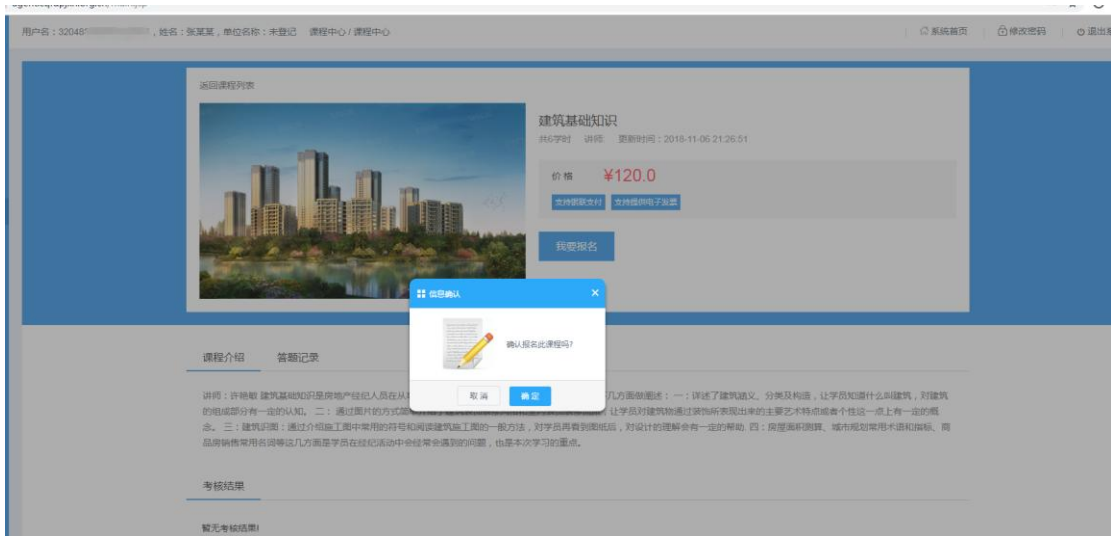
用户名：32048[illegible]，姓名：张某某，单位名称：未登记 课程中心 / 课程中心

系统首页 修改密码 退出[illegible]

返回课程列表

建筑基础知识

共6学时 讲师 更新时间：2018-11-06 21:26:51

价格 ¥120.0

支持银联支付 支持提供电子发票

我要报名

信息确认

确认报名此课程吗?

取消 确定

课程介绍 答题记录

讲师：许晓敏 建筑基础知识是房地产经纪人员在从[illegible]几方面做阐述：一：详述了建筑涵义、分类及构造，让学员知道什么叫建筑，对建筑的组成部分有一定的认知。二：通过图片的方式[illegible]让学员对建筑物通过装饰所表现出来的主要艺术特点或者个性这一点上有一定的概念。三：建筑识图：通过介绍施工图中常用的符号和阅读建筑施工图的一般方法，对学员再看到图纸后，对设计的理解会有一定的帮助。四：房屋面积测算、城市规划常用术语和指标、商品房销售常用名词等这几方面是学员在经纪活动中会经常会遇到的问题，也是本次学习的重点。

考核结果

暂无考核结果!